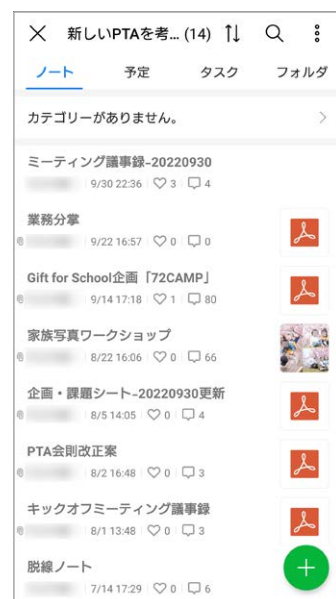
× 新しいPTAを考... (14)

ノート 予定 タスク フォルダ

カテゴリーがありません。

ミーティング議事録-20220930
9/30 22:36 3 4

業務分掌
9/22 16:57 0 0

Gift for School企画「72CAMP」
9/14 17:18 1 80

家族写真ワークショップ
8/22 16:06 0 66

企画・課題シート-20220930更新
8/5 14:05 0 4

PTA会則改正案
8/2 16:48 0 3

キックオフミーティング議事録
8/1 13:48 0 3

脱線ノート
7/14 17:29 0 6